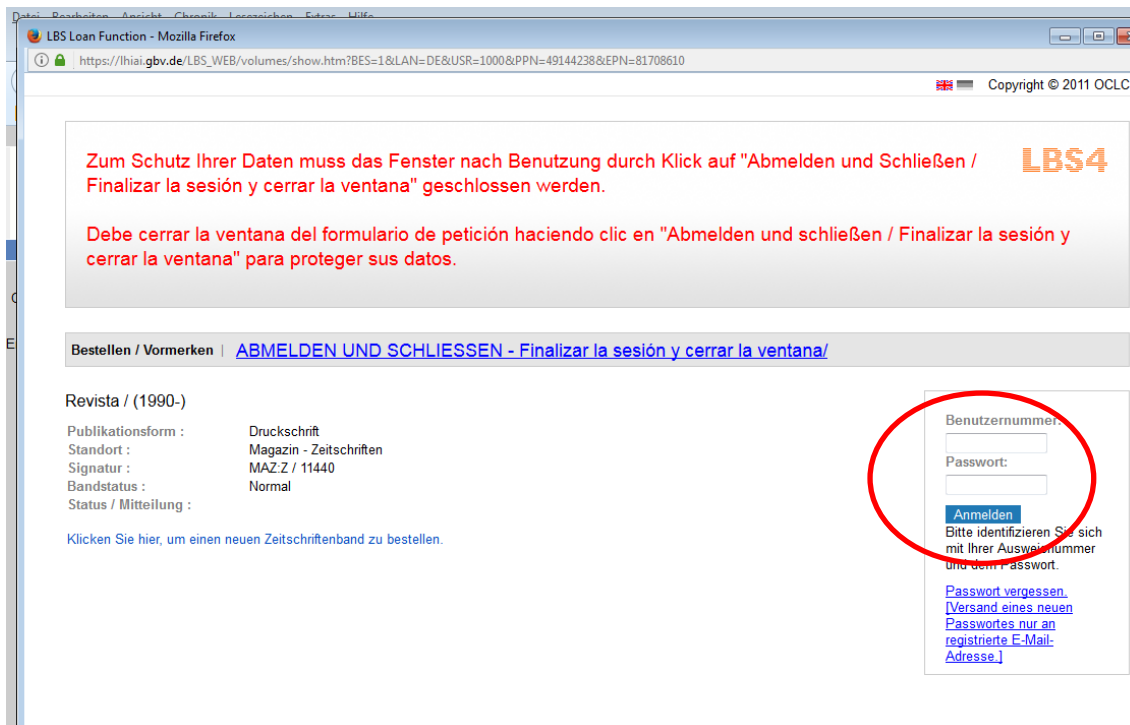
Datei Bearbeiten Ansicht Chronik Lesezeichen Extras Hilfe

LBS Loan Function - Mozilla Firefox

https://lhiai.gbv.de/LBS_WEB/volumes/show.htm?BES=1&LAN=DE&USR=1000&PPN=49144238&EPN=81708610

Copyright © 2011 OCLC

Zum Schutz Ihrer Daten muss das Fenster nach Benutzung durch Klick auf "Abmelden und Schließen / Finalizar la sesión y cerrar la ventana" geschlossen werden.

LBS4

Debe cerrar la ventana del formulario de petición haciendo clic en "Abmelden und schließen / Finalizar la sesión y cerrar la ventana" para proteger sus datos.

Bestellen / Vormerken | ABMELDEN UND SCHLIESSEN - Finalizar la sesión y cerrar la ventana/

Revista / (1990-)

| | |
|---|---|
| Publikationsform : | Druckschrift |
| Standort : | Magazin - Zeitschriften |
| Signatur : | MAZ:Z / 11440 |
| Bandstatus : | Normal |
| Status / Mitteilung : | |

Klicken Sie hier, um einen neuen Zeitschriftenband zu bestellen.

Benutzernummer:

Passwort:

Anmelden

Bitte identifizieren Sie sich mit Ihrer Ausweisnummer und dem Passwort.

Passwort vergessen. [Versand eines neuen Passwortes nur an registrierte E-Mail-Adresse.]